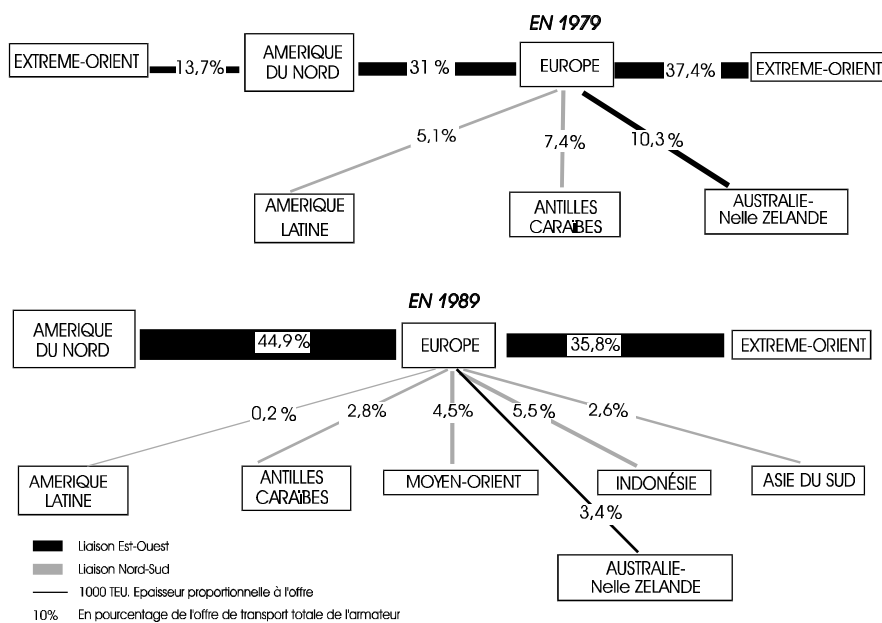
EN 1979

EXTREME-ORIENT
13,7%
AMERIQUE DU NORD
31 %
EUROPE
37,4%
EXTREME-ORIENT

5,1%
7,4%
10,3 %

AMERIQUE LATINE
ANTILLES CARAÏBES
AUSTRALIE- Nelle ZELANDE

EN 1989

AMERIQUE DU NORD
44,9%
EUROPE
35,8%
EXTREME-ORIENT

0,2 %
2,8%
4,5%
5,5 %
2,6%

AMERIQUE LATINE
ANTILLES CARAÏBES
MOYEN-ORIENT
INDONÉSIE
ASIE DU SUD
3,4%
AUSTRALIE- Nelle ZELANDE

Liaison Est-Ouest
Liaison Nord-Sud
1000 TEU. Epaisseur proportionnelle à l'offre
10% En pourcentage de l'offre de transport totale de l'armateur